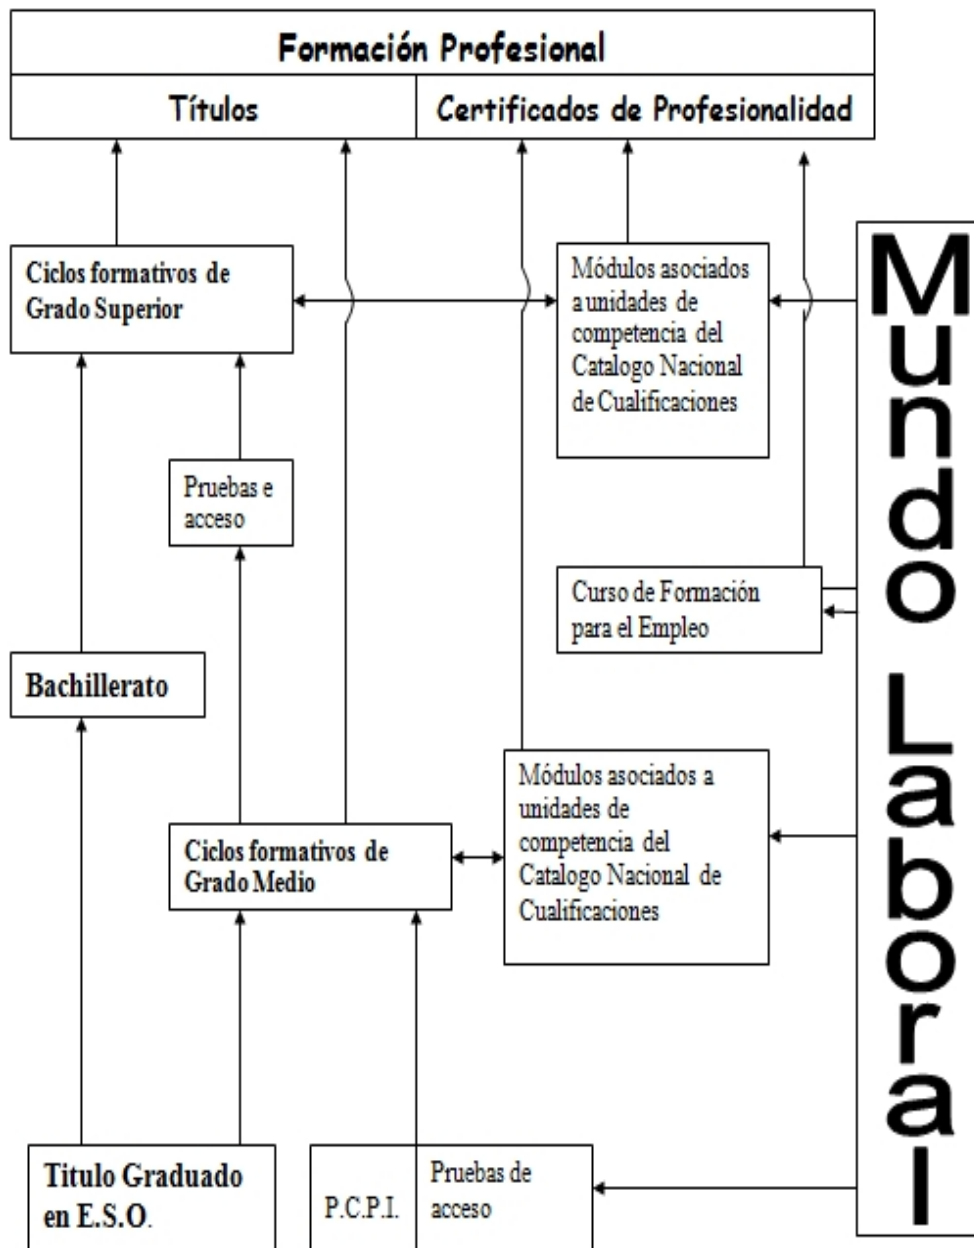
Formación Profesional

| Títulos | Certificados de Profesionalidad |
|---|---|

Ciclos formativos de Grado Superior

Módulos asociados a unidades de competencia del Catalogo Nacional de Cualificaciones

Mundo Laboral

Pruebas e acceso

Curso de Formación para el Empleo

Bachillerato

Módulos asociados a unidades de competencia del Catalogo Nacional de Cualificaciones

Ciclos formativos de Grado Medio

Titulo Graduado en E.S.O.

P.C.P.I.

Pruebas de acceso